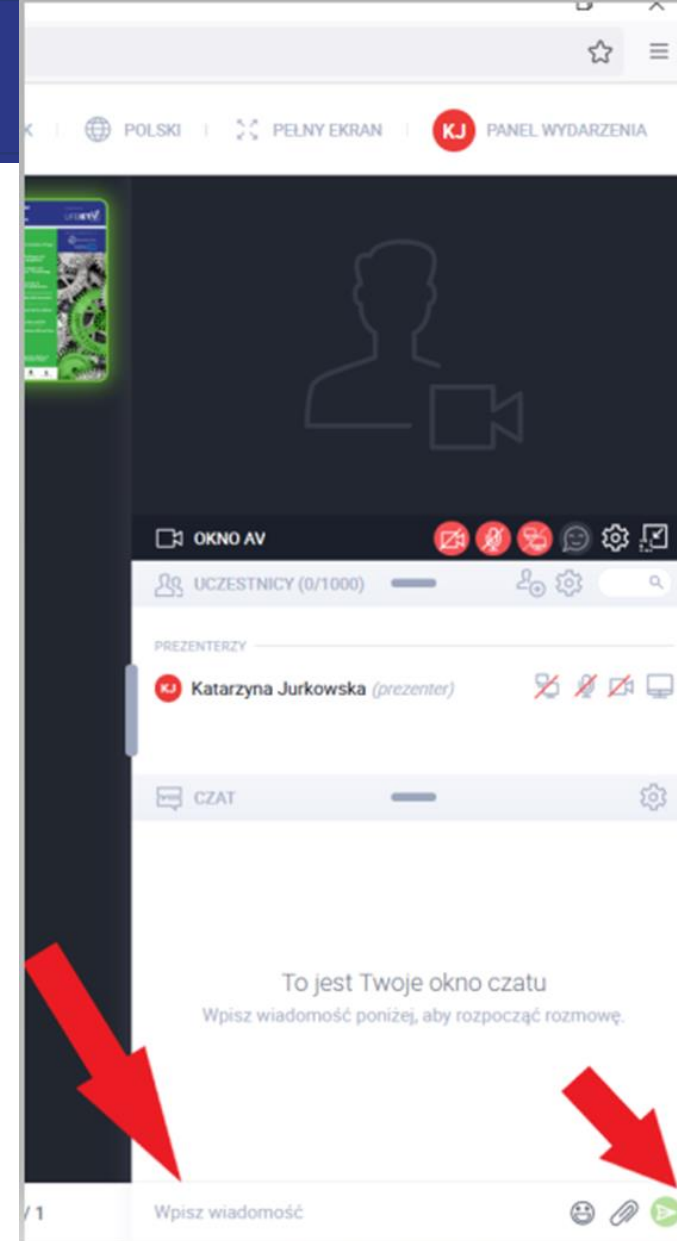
K | POLSKI | PEŁNY EKRAN | KJ PANEL WYDARZENIA

OKNO AV

UCZESTNICY (0/1000)

PREZENTERZY

KJ Katarzyna Jurkowska (prezenter)

CZAT

To jest Twoje okno czatu
Wpisz wiadomość poniżej, aby rozpocząć rozmowę.

/ 1

Wpisz wiadomość